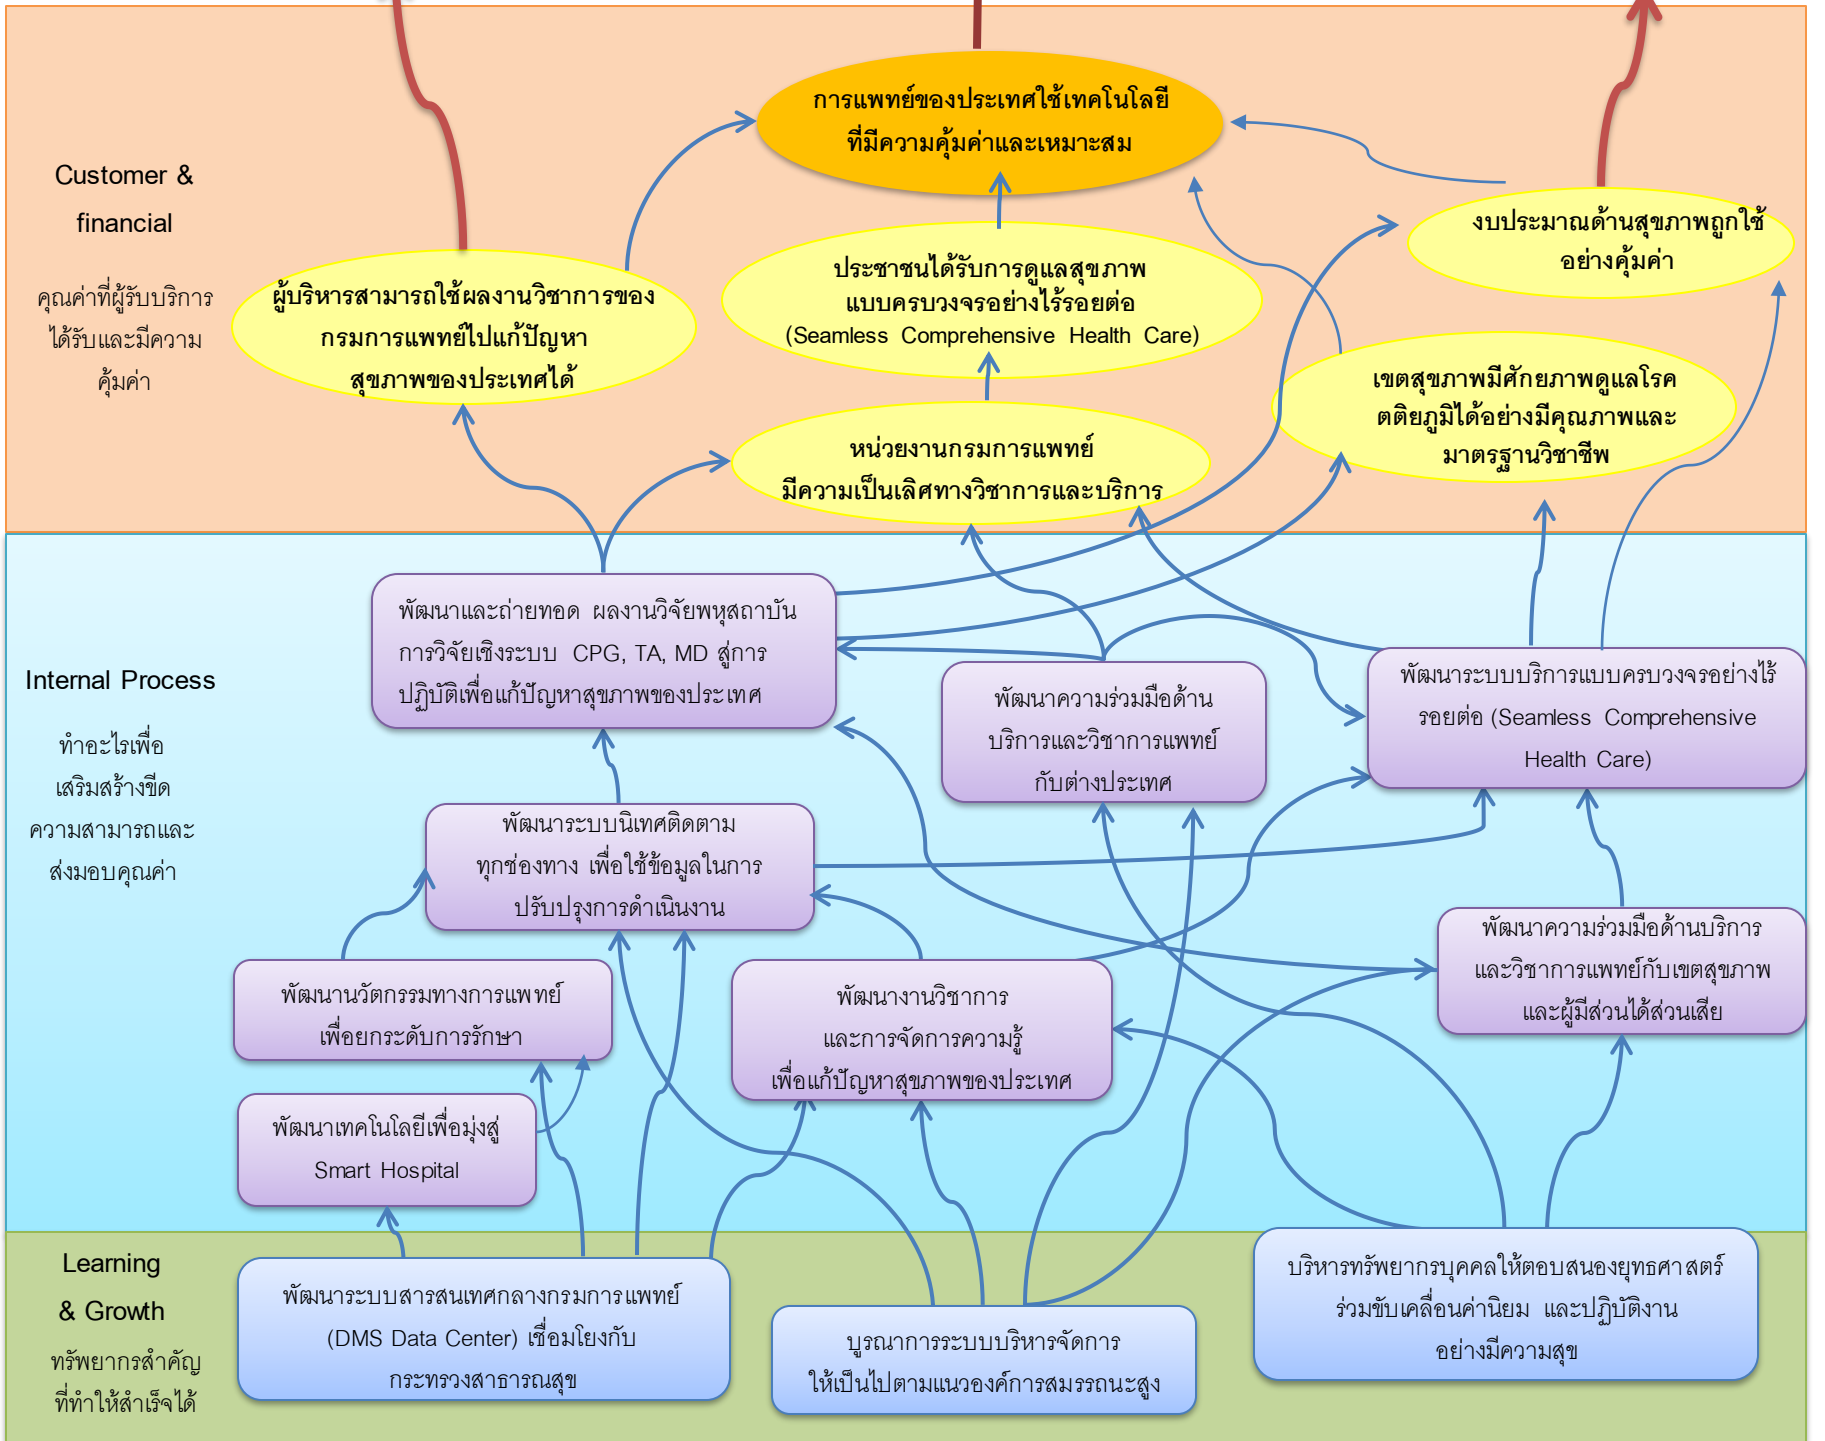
Customer & financial

คุณค่าที่ผู้รับบริการได้รับและมีความคุ้มค่า

การแพทย์ของประเทศใช้เทคโนโลยีที่มีความคุ้มค่าและเหมาะสม

ผู้บริหารสามารถใช้ผลงานวิชาการของกรมการแพทย์ไปแก้ปัญหาสุขภาพของประเทศได้

ประชาชนได้รับการดูแลสุขภาพแบบครบวงจรอย่างไร้รอยต่อ (Seamless Comprehensive Health Care)

งบประมาณด้านสุขภาพถูกใช้อย่างคุ้มค่า

เขตสุขภาพมีศักยภาพดูแลโรคตติยภูมิได้อย่างมีคุณภาพและมาตรฐานวิชาชีพ

หน่วยงานกรมการแพทย์มีความเป็นเลิศทางวิชาการและบริการ

Internal Process

ทำอะไรเพื่อเสริมสร้างขีดความสามารถและส่งมอบคุณค่า

พัฒนาและถ่ายทอด ผลงานวิจัยพหุสถาบัน การวิจัยเชิงระบบ CPG, TA, MD สู่การปฏิบัติเพื่อแก้ปัญหาสุขภาพของประเทศ

พัฒนาความร่วมมือด้านบริการและวิชาการแพทย์กับต่างประเทศ

พัฒนาระบบบริการแบบครบวงจรอย่างไร้รอยต่อ (Seamless Comprehensive Health Care)

พัฒนาระบบนิเทศติดตามทุกช่องทาง เพื่อใช้ข้อมูลในการปรับปรุงการดำเนินงาน

พัฒนาความร่วมมือด้านบริการและวิชาการแพทย์กับเขตสุขภาพและผู้มีส่วนได้ส่วนเสีย

พัฒนานวัตกรรมทางการแพทย์เพื่อยกระดับการรักษา

พัฒนางานวิชาการและการจัดการความรู้เพื่อแก้ปัญหาสุขภาพของประเทศ

พัฒนาเทคโนโลยีเพื่อมุ่งสู่ Smart Hospital

Learning & Growth

ทรัพยากรสำคัญที่ทำให้สำเร็จได้

พัฒนาระบบสารสนเทศกลางกรมการแพทย์ (DMS Data Center) เชื่อมโยงกับกระทรวงสาธารณสุข

บูรณาการระบบบริหารจัดการให้เป็นไปตามแนวองค์การสมรรถนะสูง

บริหารทรัพยากรบุคคลให้ตอบสนองยุทธศาสตร์ ร่วมขับเคลื่อนค่านิยม และปฏิบัติงานอย่างมีความสุข